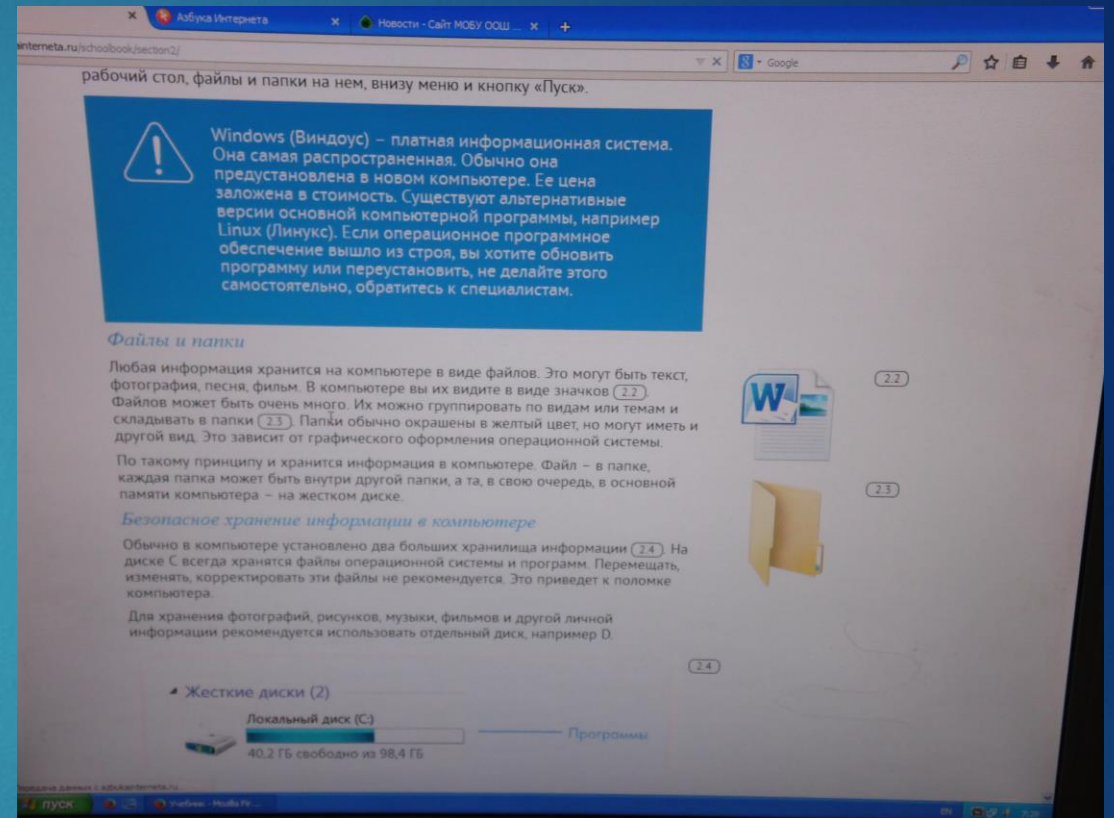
Азбука Интернета
Новости - Сайт МОБУ ООШ ...
azbukainterneta.ru/schoolbook/section2/
Google

рабочий стол, файлы и папки на нем, внизу меню и кнопку «Пуск».

Windows (Виндоус) – платная информационная система. Она самая распространенная. Обычно она предустановлена в новом компьютере. Ее цена заложена в стоимость. Существуют альтернативные версии основной компьютерной программы, например Linux (Линукс). Если операционное программное обеспечение вышло из строя, вы хотите обновить программу или переустановить, не делайте этого самостоятельно, обратитесь к специалистам.

Файлы и папки

Любая информация хранится на компьютере в виде файлов. Это могут быть текст, фотография, песня, фильм. В компьютере вы их видите в виде значков 2.2. Файлов может быть очень много. Их можно группировать по видам или темам и складывать в папки 2.3. Папки обычно окрашены в желтый цвет, но могут иметь и другой вид. Это зависит от графического оформления операционной системы.

По такому принципу и хранится информация в компьютере. Файл – в папке, каждая папка может быть внутри другой папки, а та, в свою очередь, в основной памяти компьютера – на жестком диске.

2.2

2.3

Безопасное хранение информации в компьютере

Обычно в компьютере установлено два больших хранилища информации 2.4. На диске С всегда хранятся файлы операционной системы и программ. Перемещать, изменять, корректировать эти файлы не рекомендуется. Это приведет к поломке компьютера.

Для хранения фотографий, рисунков, музыки, фильмов и другой личной информации рекомендуется использовать отдельный диск, например D.

2.4

Жесткие диски (2)
Локальный диск (C:)
40,2 ГБ свободно из 98,4 ГБ
Программы

Передача данных с azbukainterneta.ru
пуск
Учебник - Mozilla Fir...